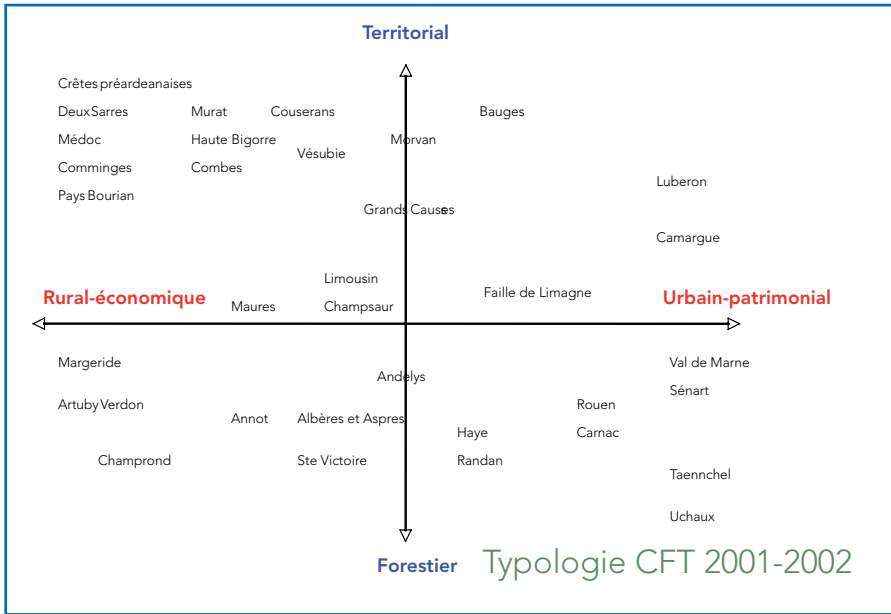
Territorial

Crêtes préardeanaises

Deux Sarres
Murat
Couserans
Bauges

Médoc
Haute Bigorre
Morvan
Vésubie

Comminges
Combes

Luberon

Pays Bourian

Grands Causses

Camargue

Limousin

Rural-économique
Faille de Limagne
Urbain-patrimonial

Maures
Champsaur

Margeride
Val de Marne

Andelys
Sénart

Artuby Verdon
Rouen

Annot
Albères et Aspres
Haye
Carnac

Champrond
Ste Victoire
Randan

Taennchel

Uchaux

Forestier
Typologie CFT 2001-2002